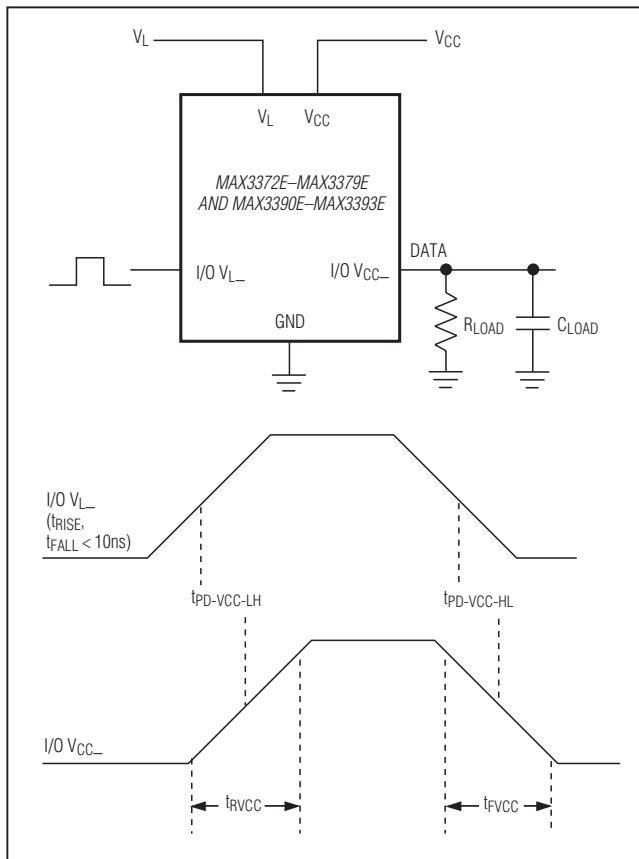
$V_L$

$V_{CC}$

$V_L$ $V_{CC}$

MAX3372E–MAX3379E AND MAX3390E–MAX3393E

I/O $V_{L\_}$

I/O $V_{CC\_}$

DATA

GND

$R_{LOAD}$

$C_{LOAD}$

I/O $V_{L\_}$ ($t_{RISE}$, $t_{FALL}$ < 10ns)

$t_{PD\text{-}VCC\text{-}LH}$

$t_{PD\text{-}VCC\text{-}HL}$

I/O $V_{CC\_}$

$t_{RVCC}$

$t_{FVCC}$